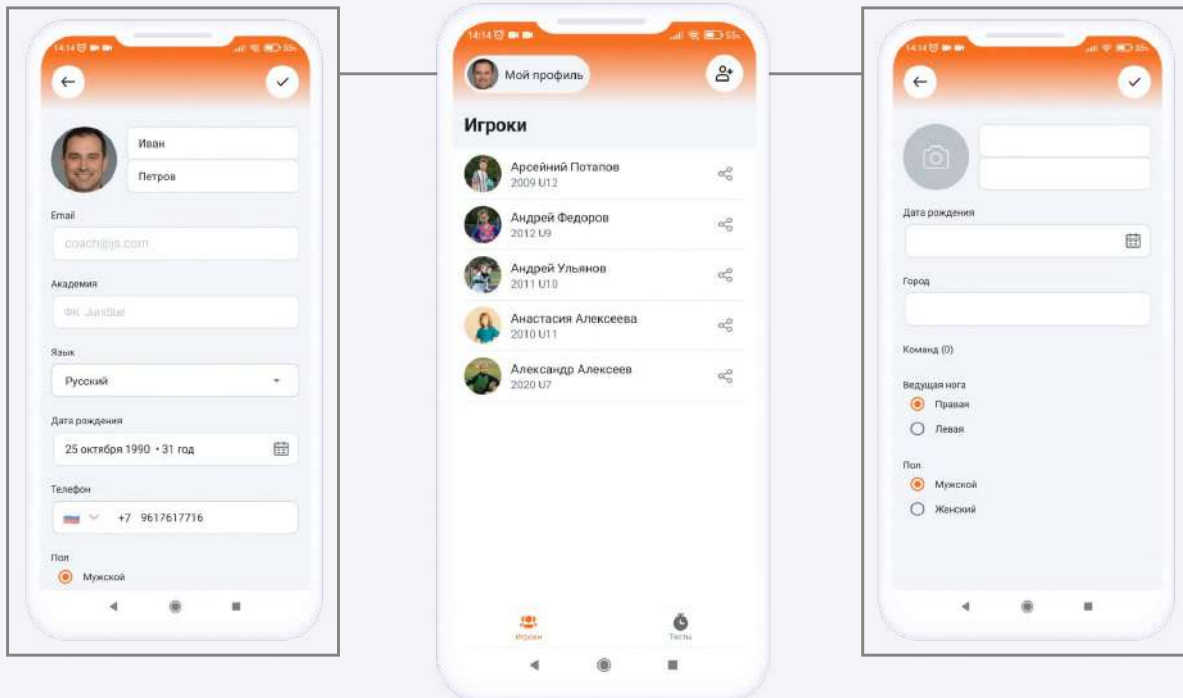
14:14

Иван

Петров

Email

coach@js.com

Академия

ФК JuniStar

Язык

Русский

Дата рождения

25 октября 1990 • 31 год

Телефон

+7 9617617716

Пол

Мужской

14:14

Мой профиль

Игроки

Арсейний Потапов
2009 U12

Андрей Федоров
2012 U9

Андрей Ульянов
2011 U10

Анастасия Алексеева
2010 U11

Александр Алексеев
2020 U7

Игроки

Тесты

14:14

Дата рождения

Город

Команд (0)

Ведущая нога

Правая

Левая

Пол

Мужской

Женский